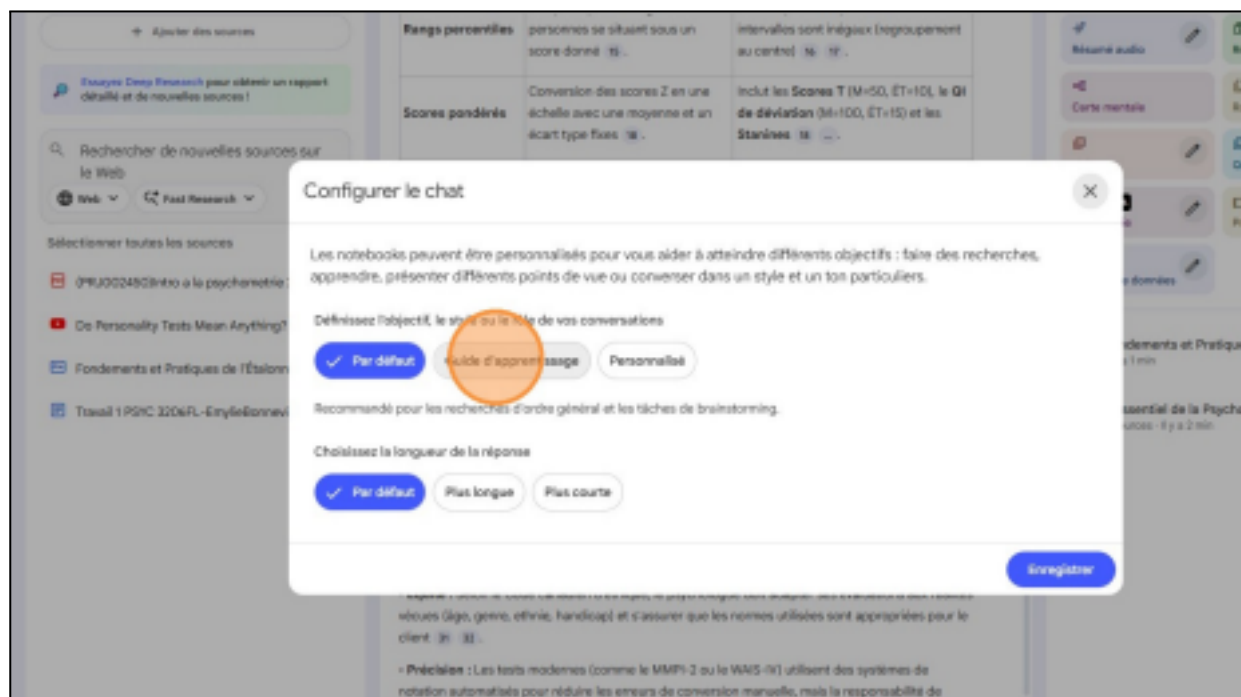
+ Ajouter des sources

Essayez Deep Research pour obtenir un rapport détaillé et de nouvelles sources !

Rechercher de nouvelles sources sur le Web

Web | Fast Research

Sélectionner toutes les sources

(PRJ0024S03Intro à la psychométrie

Do Personality Tests Mean Anything?

Fondements et Pratiques de l'Étalonn

Travail 1 PSYC 3206FL-EmylieBonnevi

| Rangs percentiles | personnes se situant sous un score donné 15. | intervalles sont inégaux (regroupement au centre) 16 17. |
|---|---|---|
| Scores pondérés | Conversion des scores Z en une échelle avec une moyenne et un écart type fixes 18. | Inclut les Scores T (M=50, ÉT=10), le QI de déviation (M=100, ÉT=15) et les Stanines 18 ... |

Résumé audio

Carte mentale

données

dements et Pratiqu
1 min

ssentiel de la Psych
urces · Il y a 2 min

Configurer le chat

Les notebooks peuvent être personnalisés pour vous aider à atteindre différents objectifs : faire des recherches, apprendre, présenter différents points de vue ou converser dans un style et un ton particuliers.

Définissez l'objectif, le style ou le rôle de vos conversations

Par défaut | Guide d'apprentissage | Personnalisé

Recommandé pour les recherches d'ordre général et les tâches de brainstorming.

Choisissez la longueur de la réponse

Par défaut | Plus longue | Plus courte

Enregistrer

vécues (âge, genre, ethnie, handicap) et s'assurer que les normes utilisées sont appropriées pour le client 31 32.

• Précision : Les tests modernes (comme le MMPI-2 ou le WAIS-IV) utilisent des systèmes de notation automatisés pour réduire les erreurs de conversion manuelle, mais la responsabilité de